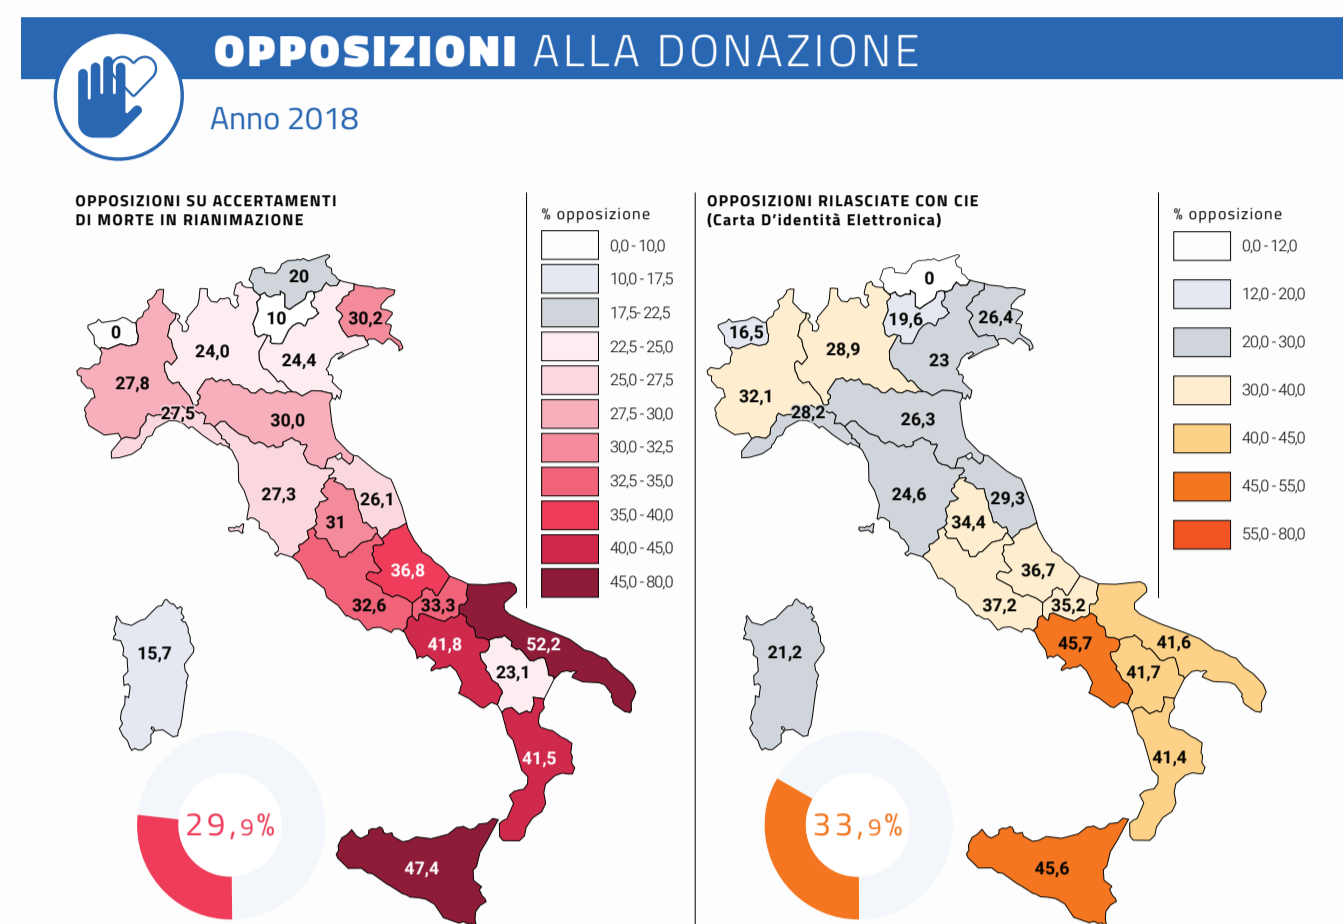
OPPOSIZIONI ALLA DONAZIONE

Anno 2018

OPPOSIZIONI SU ACCERTAMENTI DI MORTE IN RIANIMAZIONE

% opposizione
0,0 - 10,0
10,0 - 17,5
17,5- 22,5
22,5 - 25,0
25,0 - 27,5
27,5 - 30,0
30,0 - 32,5
32,5 - 35,0
35,0 - 40,0
40,0 - 45,0
45,0 - 80,0

20
0
10
30,2
24,0
24,4
27,8
27,5
30,0
27,3
26,1
31
36,8
32,6
33,3
41,8
52,2
23,1
15,7
41,5
47,4

29,9%

OPPOSIZIONI RILASCIATE CON CIE (Carta D'identità Elettronica)

% opposizione
0,0 - 12,0
12,0 - 20,0
20,0 - 30,0
30,0 - 40,0
40,0 - 45,0
45,0 - 55,0
55,0 - 80,0

0
16,5
19,6
26,4
28,9
23
32,1
28,2
26,3
24,6
29,3
34,4
36,7
37,2
35,2
45,7
41,6
41,7
21,2
41,4
45,6

33,9%